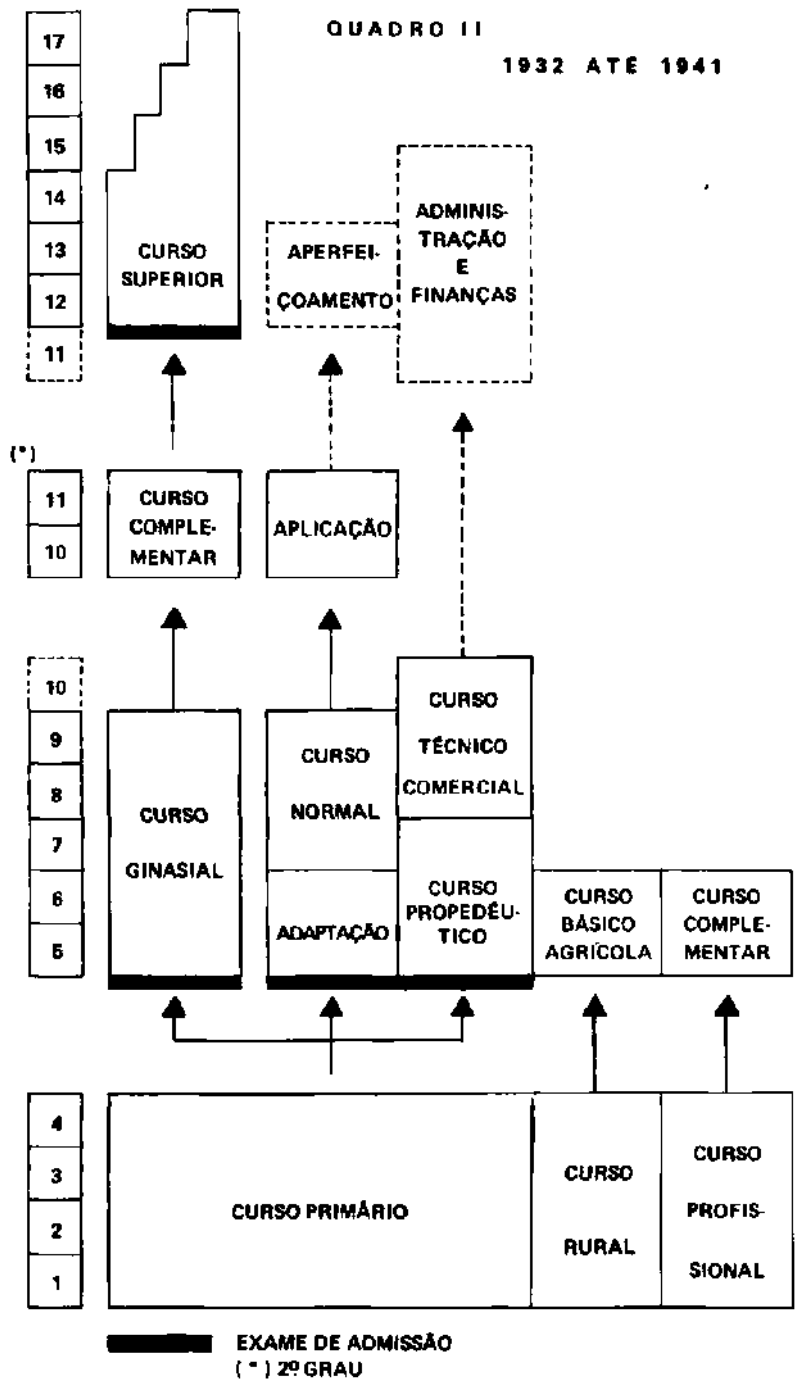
QUADRO II

1932 ATE 1941

17
16
15
14
13
12
11

CURSO SUPERIOR

APERFEIÇOAMENTO

ADMINISTRAÇÃO E FINANÇAS

(*)

11
10

CURSO COMPLEMENTAR

APLICAÇÃO

10
9
8
7
6
5

CURSO GINASIAL

CURSO NORMAL

ADAPTAÇÃO

CURSO TÉCNICO COMERCIAL

CURSO PROPEDÊUTICO

CURSO BÁSICO AGRÍCOLA

CURSO COMPLEMENTAR

4
3
2
1

CURSO PRIMÁRIO

CURSO RURAL

CURSO PROFISSIONAL

EXAME DE ADMISSÃO
(*) 2º GRAU